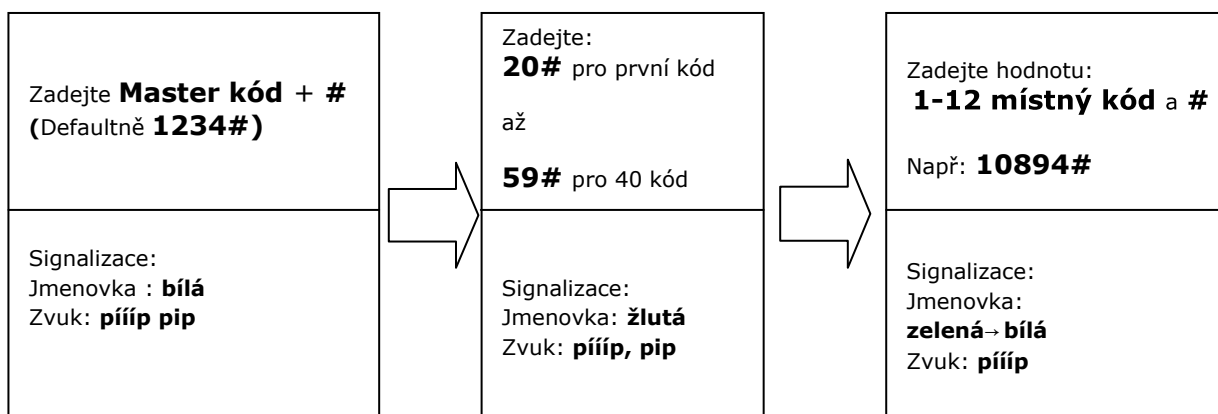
Zadejte **Master kód** + **#**
**(**Defaultně **1234#)**

Signalizace:
Jmenovka : **bílá**
Zvuk: **pííip pip**

Zadejte:
**20#** pro první kód

až

**59#** pro 40 kód

Signalizace:
Jmenovka: **žlutá**
Zvuk: **pííip, pip**

Zadejte hodnotu:
**1-12 místný kód** a **#**

Např: **10894#**

Signalizace:
Jmenovka:
**zelená**→**bílá**
Zvuk: **pííip**